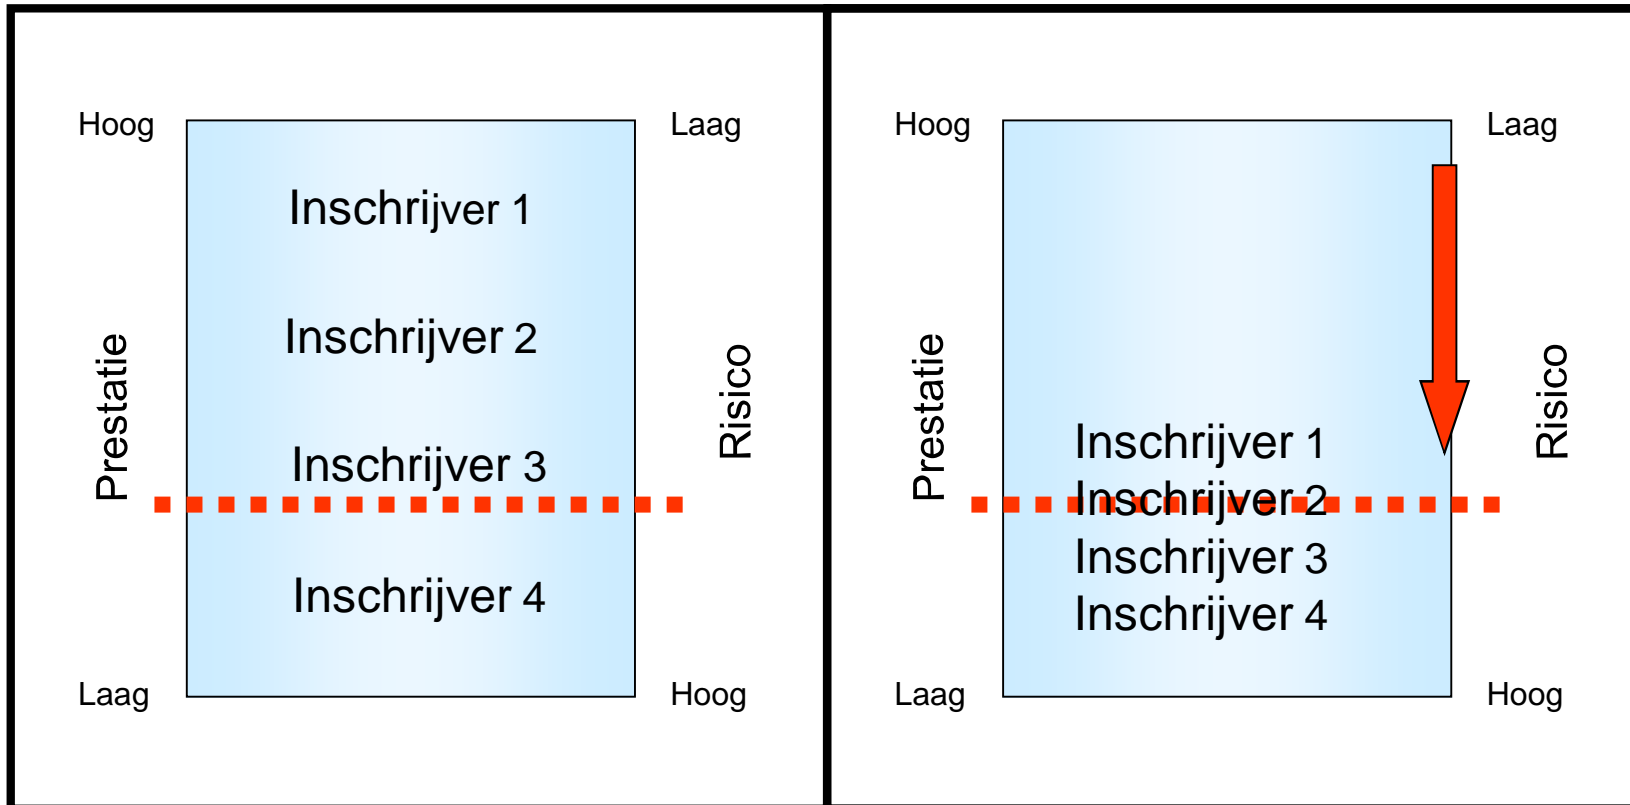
Hoog

Laag

Prestatie

Inschrijver 1

Inschrijver 2

Inschrijver 3

Inschrijver 4

Risico

Laag

Hoog

Hoog

Laag

Prestatie

Inschrijver 1
Inschrijver 2
Inschrijver 3
Inschrijver 4

Risico

Laag

Hoog